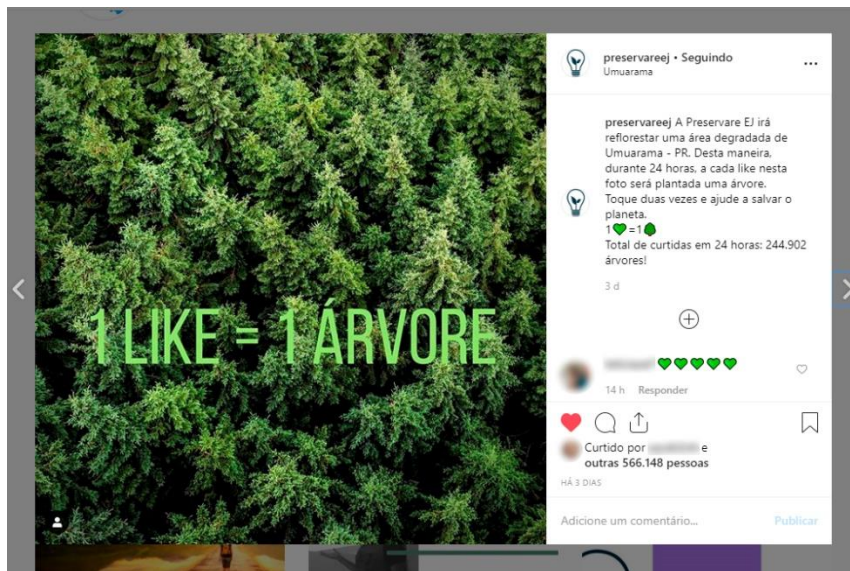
1 LIKE = 1 ÁRVORE

preservareej • Seguindo
Umuarama

preservareej A Preservare EJ irá reflorestar uma área degradada de Umuarama - PR. Desta maneira, durante 24 horas, a cada like nesta foto será plantada uma árvore. Toque duas vezes e ajude a salvar o planeta.
1💚 =1🌳
Total de curtidas em 24 horas: 244.902 árvores!

3 d

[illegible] 💚💚💚💚💚
14 h Responder

Curtido por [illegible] e outras 566.148 pessoas
HÁ 3 DIAS

Adicione um comentário...
Publicar